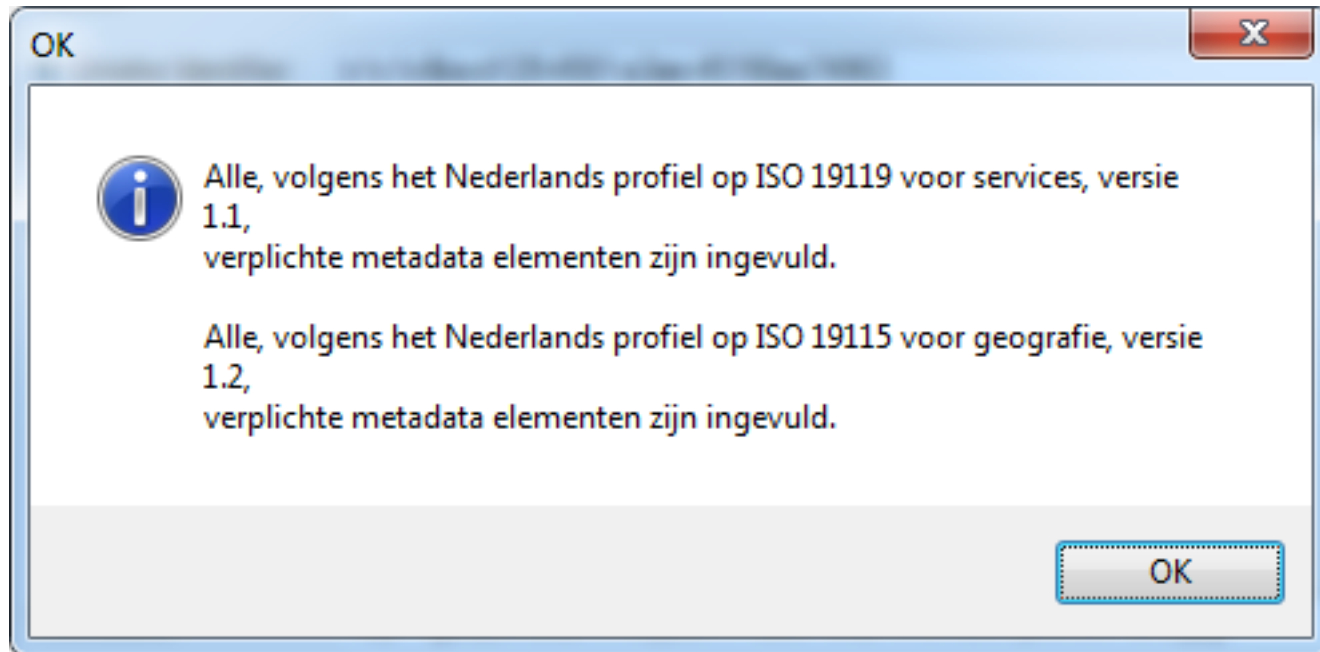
OK

Alle, volgens het Nederlands profiel op ISO 19119 voor services, versie 1.1,
verplichte metadata elementen zijn ingevuld.

Alle, volgens het Nederlands profiel op ISO 19115 voor geografie, versie 1.2,
verplichte metadata elementen zijn ingevuld.

OK